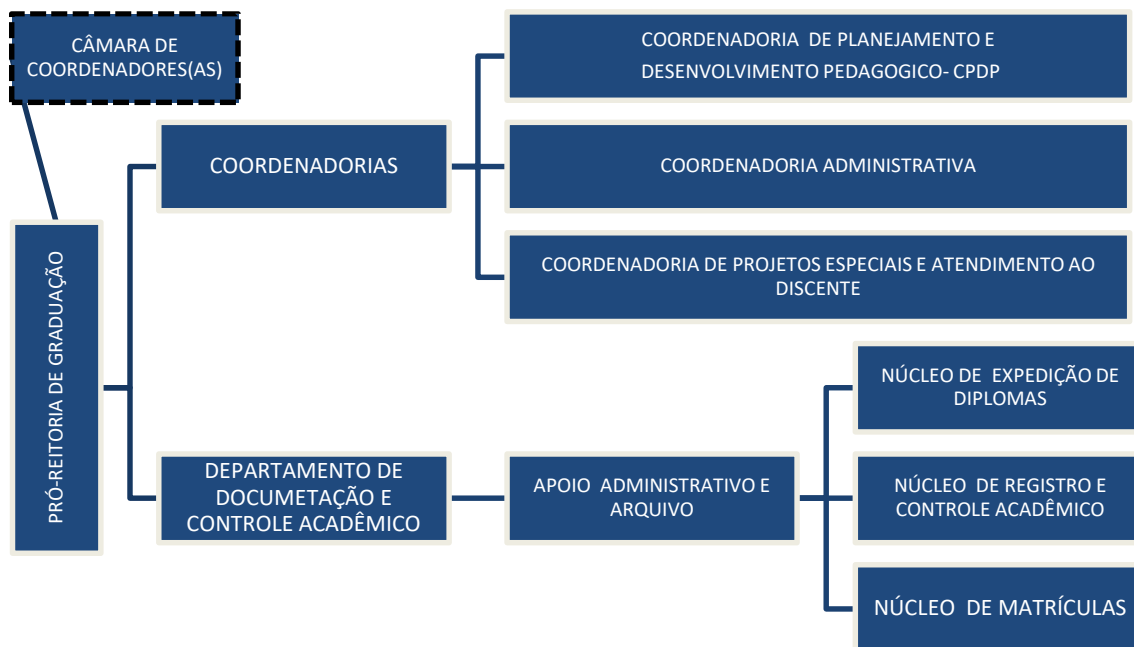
CÂMARA DE COORDENADORES(AS)

PRÓ-REITORIA DE GRADUAÇÃO

COORDENADORIAS

COORDENADORIA DE PLANEJAMENTO E DESENVOLVIMENTO PEDAGOGICO- CPDP

COORDENADORIA ADMINISTRATIVA

COORDENADORIA DE PROJETOS ESPECIAIS E ATENDIMENTO AO DISCENTE

DEPARTAMENTO DE DOCUMETAÇÃO E CONTROLE ACADÊMICO

APOIO ADMINISTRATIVO E ARQUIVO

NÚCLEO DE EXPEDIÇÃO DE DIPLOMAS

NÚCLEO DE REGISTRO E CONTROLE ACADÊMICO

NÚCLEO DE MATRÍCULAS